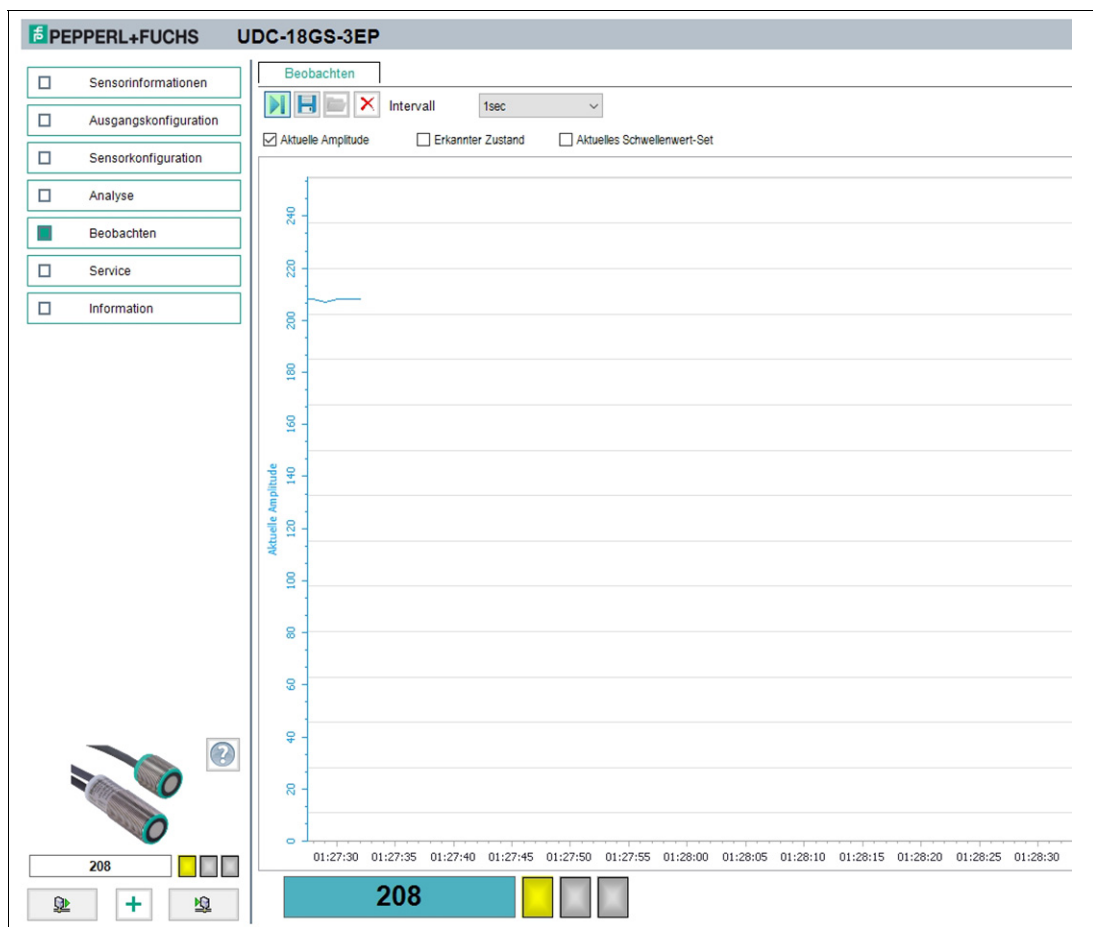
PEPPERL+FUCHS UDC-18GS-3EP

Sensorinformationen
Ausgangskonfiguration
Sensorkonfiguration
Analyse
Beobachten
Service
Information

Beobachten

Intervall 1sec

Aktuelle Amplitude
Erkannter Zustand
Aktuelles Schwellenwert-Set

Aktuelle Amplitude

240
220
200
180
160
140
120
100
80
60
40
20
0

01:27:30 01:27:35 01:27:40 01:27:45 01:27:50 01:27:55 01:28:00 01:28:05 01:28:10 01:28:15 01:28:20 01:28:25 01:28:30

208

208